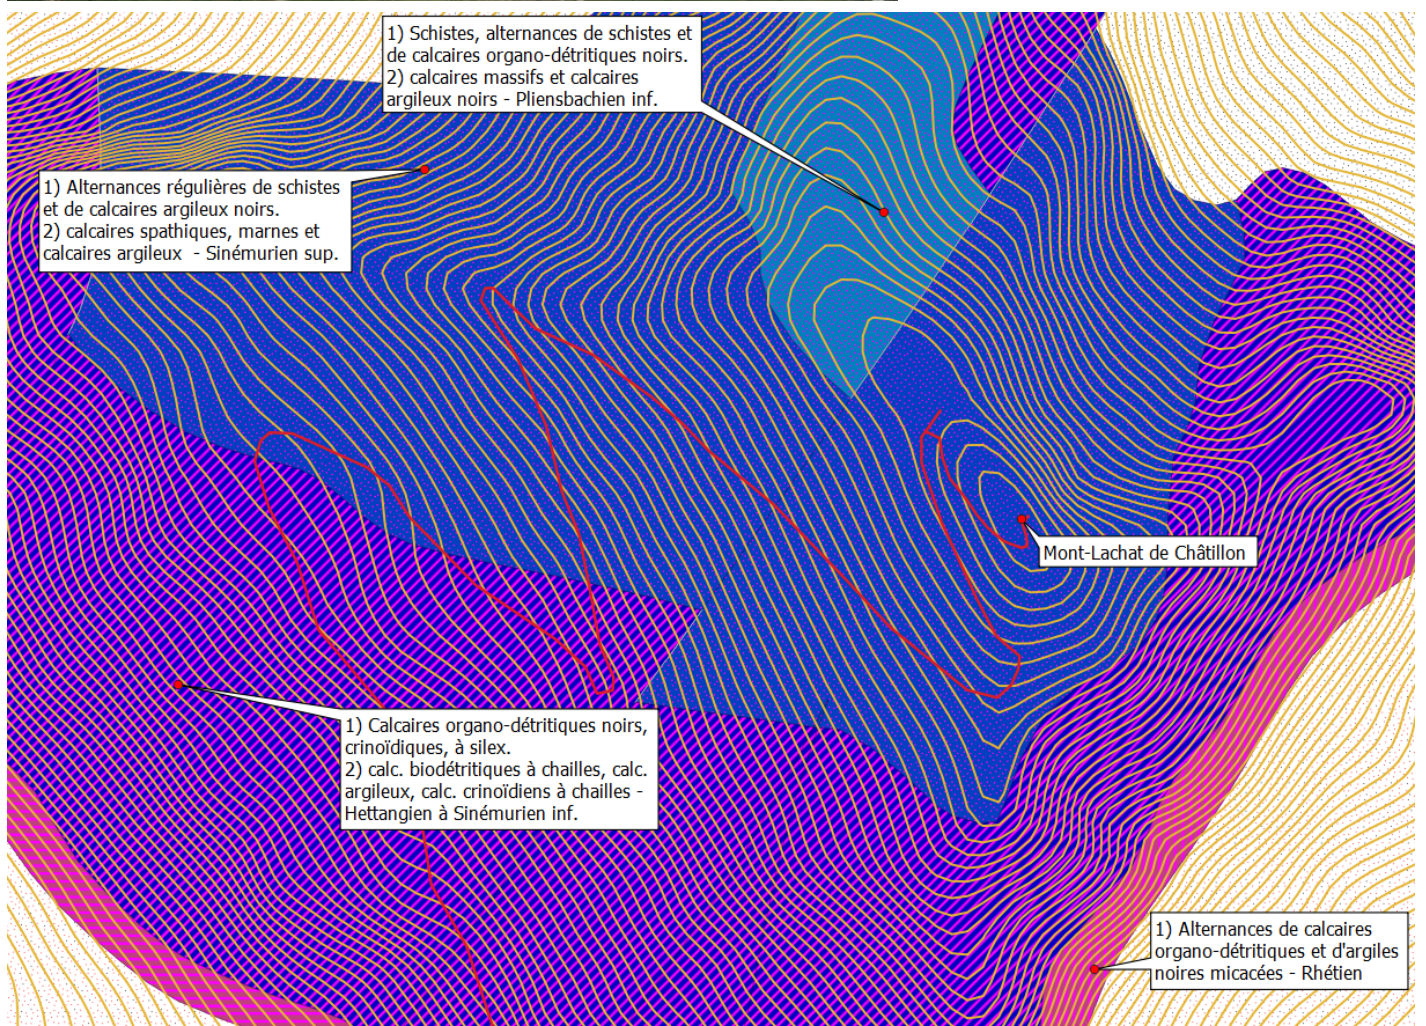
1) Schistes, alternances de schistes et de calcaires organo-détritiques noirs.
2) calcaires massifs et calcaires argileux noirs - Pliensbachien inf.

1) Alternances régulières de schistes et de calcaires argileux noirs.
2) calcaires spathiques, marnes et calcaires argileux - Sinémurien sup.

Mont-Lachat de Châtillon

1) Calcaires organo-détritiques noirs, crinoïdiques, à silex.
2) calc. biodétritiques à chailles, calc. argileux, calc. crinoïdiens à chailles - Hettangien à Sinémurien inf.

1) Alternances de calcaires organo-détritiques et d'argiles noires micacées - Rhétien